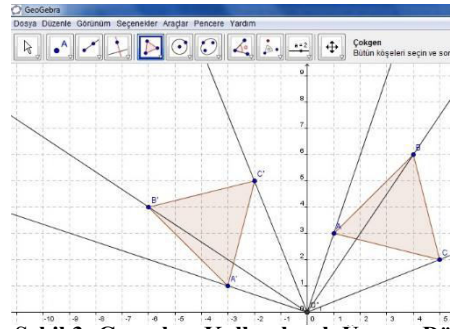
GeoGebra

Dosya Düzenle Görünüm Seçenekler Araçlar Pencere Yardım

Çokgen
Bütün köşeleri seçin ve sor

9
8
7
6
5
4
3
2
1
-10 -9 -8 -7 -6 -5 -4 -3 -2 -1 0 1 2 3 4 5

B'
C'
A'
A
B
C
O

Şekil 2. Geogebra Yazılımında Uygun Dö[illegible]